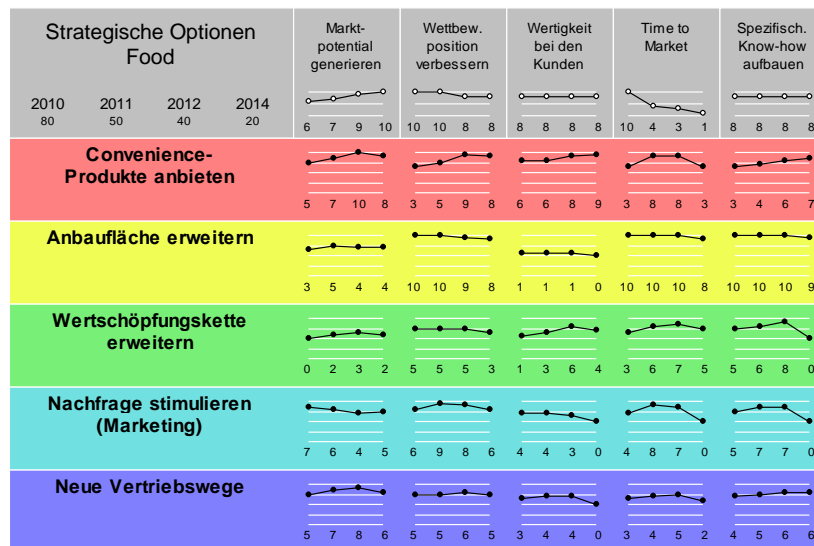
| Strategische Optionen Food<br>2010 2011 2012 2014<br>80 50 40 20 | Markt-potential generieren<br>6 7 9 10 | Wettbew. position verbessern<br>10 10 8 8 | Wertigkeit bei den Kunden<br>8 8 8 8 | Time to Market<br>10 4 3 1 | Spezifisch. Know-how aufbauen<br>8 8 8 8 |
|---|---|---|---|---|---|
| Convenience-Produkte anbieten | 5 7 10 8 | 3 5 9 8 | 6 6 8 9 | 3 8 8 3 | 3 4 6 7 |
| Anbaufläche erweitern | 3 5 4 4 | 10 10 9 8 | 1 1 1 0 | 10 10 10 8 | 10 10 10 9 |
| Wertschöpfungskette erweitern | 0 2 3 2 | 5 5 5 3 | 1 3 6 4 | 3 6 7 5 | 5 6 8 0 |
| Nachfrage stimulieren (Marketing) | 7 6 4 5 | 6 9 8 6 | 4 4 3 0 | 4 8 7 0 | 5 7 7 0 |
| Neue Vertriebswege | 5 7 8 6 | 5 5 6 5 | 3 4 4 0 | 3 4 5 2 | 4 5 6 6 |